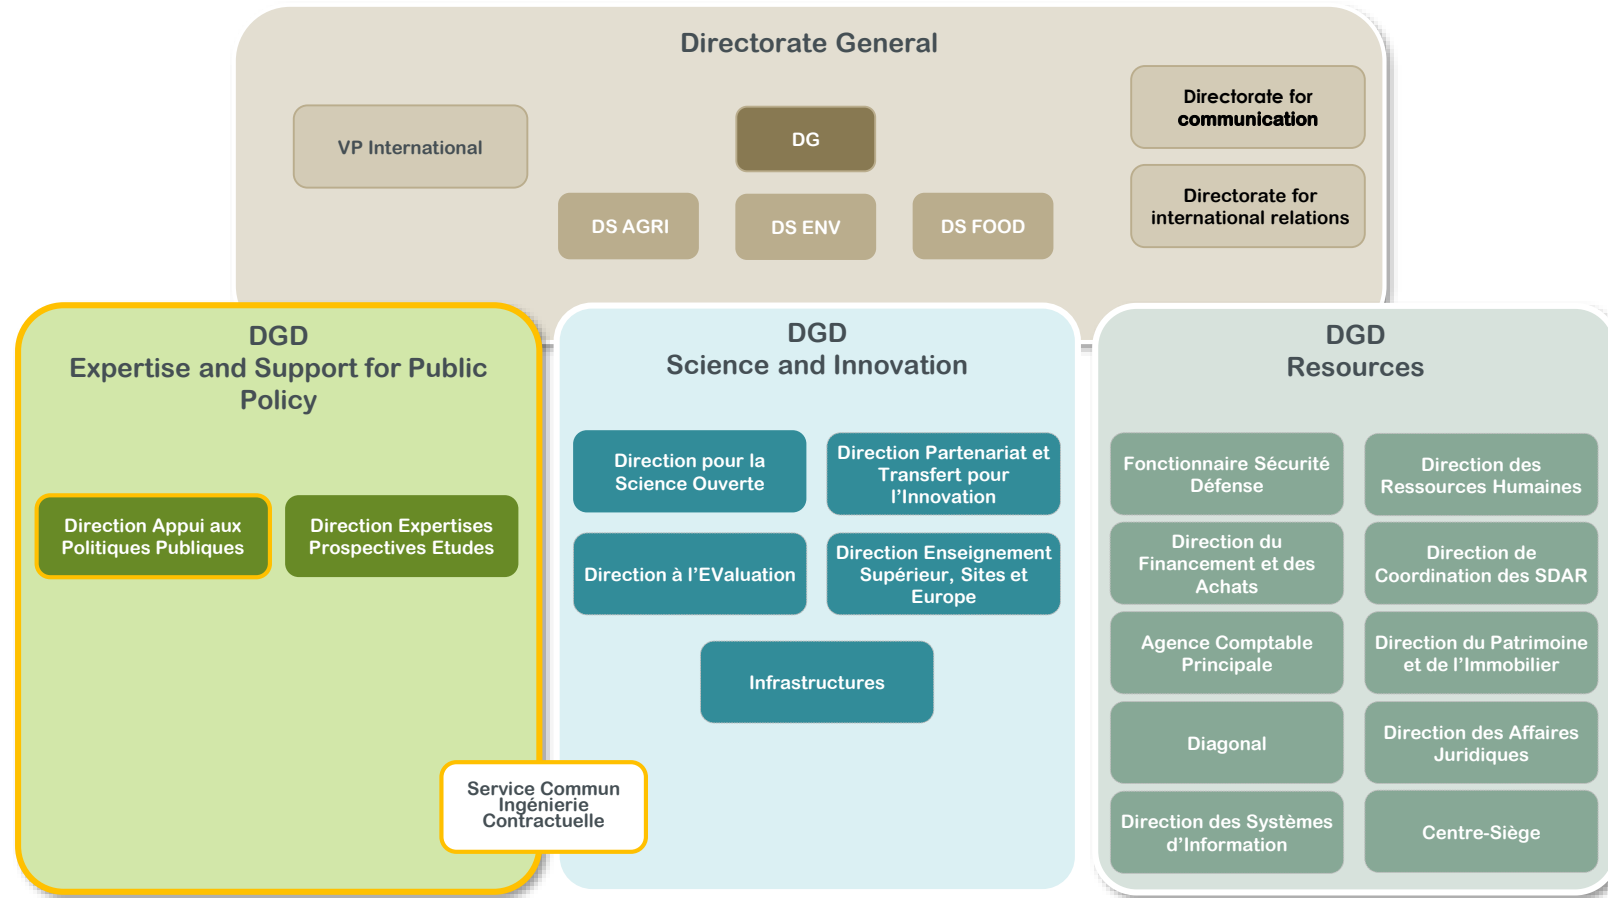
Directorate General

VP International

DG

Directorate for communication

Directorate for international relations

DS AGRI

DS ENV

DS FOOD

DGD
Expertise and Support for Public Policy

Direction Appui aux Politiques Publiques

Direction Expertises Prospectives Etudes

Service Commun Ingénierie Contractuelle

DGD
Science and Innovation

Direction pour la Science Ouverte

Direction Partenariat et Transfert pour l'Innovation

Direction à l'EValuation

Direction Enseignement Supérieur, Sites et Europe

Infrastructures

DGD
Resources

Fonctionnaire Sécurité Défense

Direction des Ressources Humaines

Direction du Financement et des Achats

Direction de Coordination des SDAR

Agence Comptable Principale

Direction du Patrimoine et de l'Immobilier

Diagonal

Direction des Affaires Juridiques

Direction des Systèmes d'Information

Centre-Siège